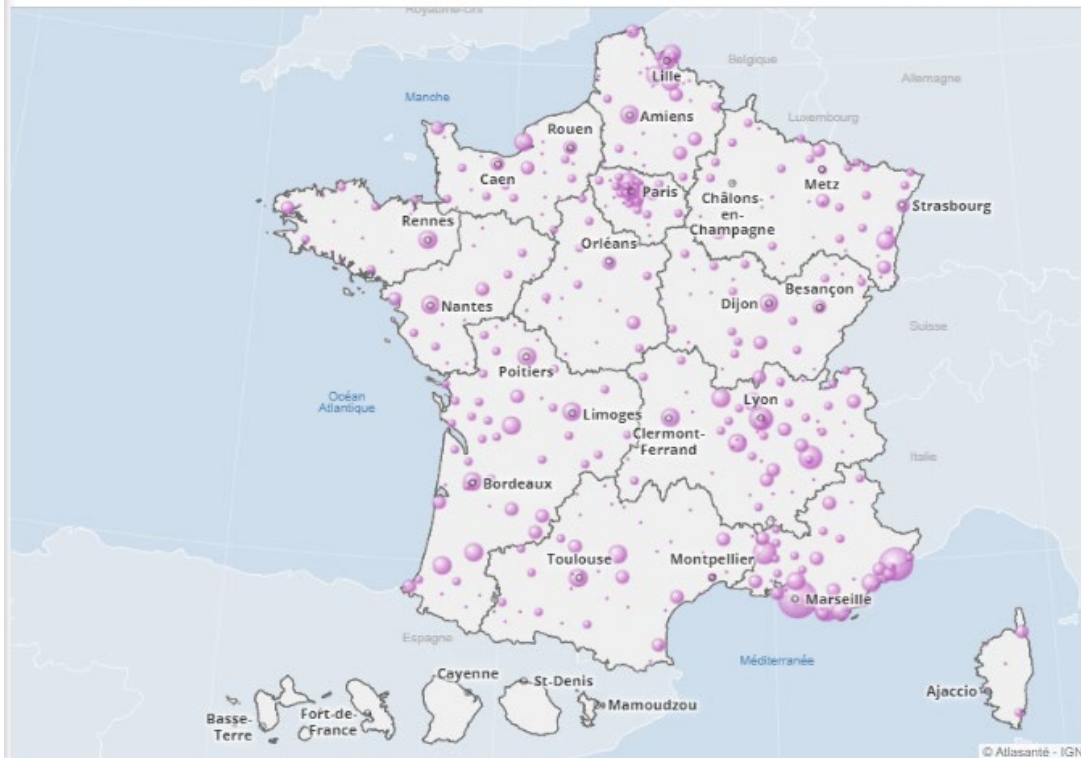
Royaume-Uni
Belgique
Allemagne
Manche
Lille
Amiens
Luxembourg
Rouen
Caen
Paris
Metz
Châlons-en-Champagne
Strasbourg
Rennes
Orléans
Nantes
Dijon
Besançon
Suisse
Poitiers
Océan Atlantique
Limoges
Lyon
Clermont-Ferrand
Italie
Bordeaux
Toulouse
Montpellier
Marseille
Espagne
Méditerranée
Cayenne
St-Denis
Mamoudzou
Ajaccio
Basse-Terre
Fort-de-France
© Atlasanté - IGN